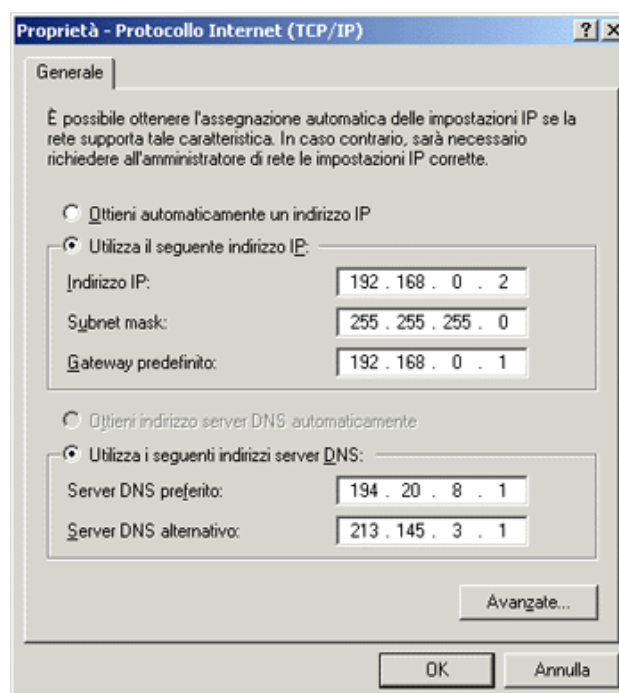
Proprietà - Protocollo Internet (TCP/IP)

?

X

Generale

È possibile ottenere l'assegnazione automatica delle impostazioni IP se la rete supporta tale caratteristica. In caso contrario, sarà necessario richiedere all'amministratore di rete le impostazioni IP corrette.

Ottieni automaticamente un indirizzo IP

Utilizza il seguente indirizzo IP:

Indirizzo IP: 192 . 168 . 0 . 2

Subnet mask: 255 . 255 . 255 . 0

Gateway predefinito: 192 . 168 . 0 . 1

Ottieni indirizzo server DNS automaticamente

Utilizza i seguenti indirizzi server DNS:

Server DNS preferito: 194 . 20 . 8 . 1

Server DNS alternativo: 213 . 145 . 3 . 1

Avanzate...

OK

Annulla